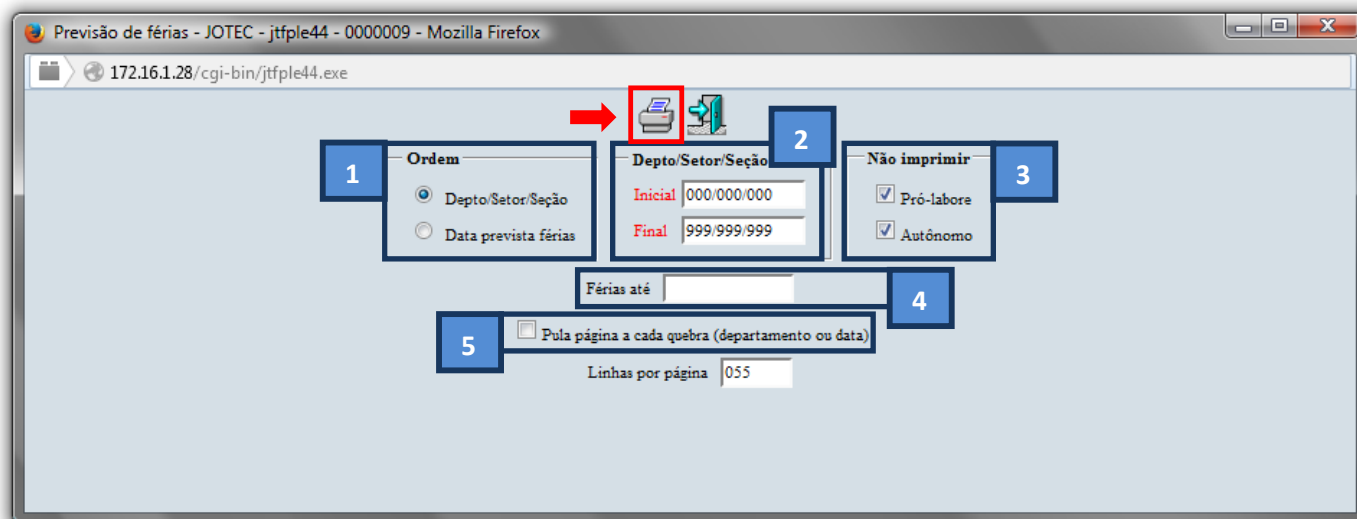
Previsão de férias - JOTEC - jtfple44 - 0000009 - Mozilla Firefox

172.16.1.28/cgi-bin/jtfple44.exe

1

Ordem

Depto/Setor/Seção

Data prevista férias

Depto/Setor/Seção

2

Inicial 000/000/000

Final 999/999/999

Não imprimir

3

Pró-labore

Autônomo

Férias até

4

5

Pula página a cada quebra (departamento ou data)

Linhas por página 055